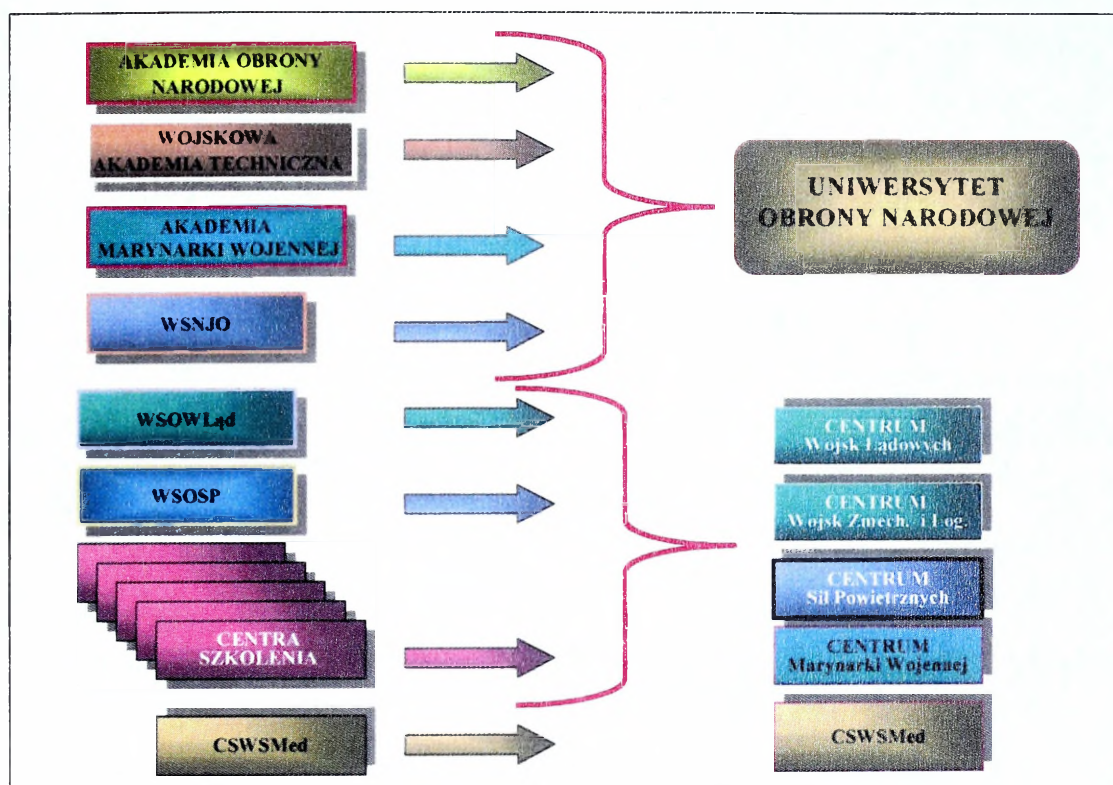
AKADEMIA OBRONY NARODOWEJ

WOJSKOWA AKADEMIA TECHNICZNA

AKADEMIA MARYNARKI WOJENNEJ

WSNJO

UNIWERSYTET OBRONY NARODOWEJ

WSOWLąd

WSOSP

CENTRA SZKOLENIA

CSWSMed

CENTRUM Wojsk Lądowych

CENTRUM Wojsk Zmech. i Log.

CENTRUM Sił Powietrznych

CENTRUM Marynarki Wojennej

CSWSMed